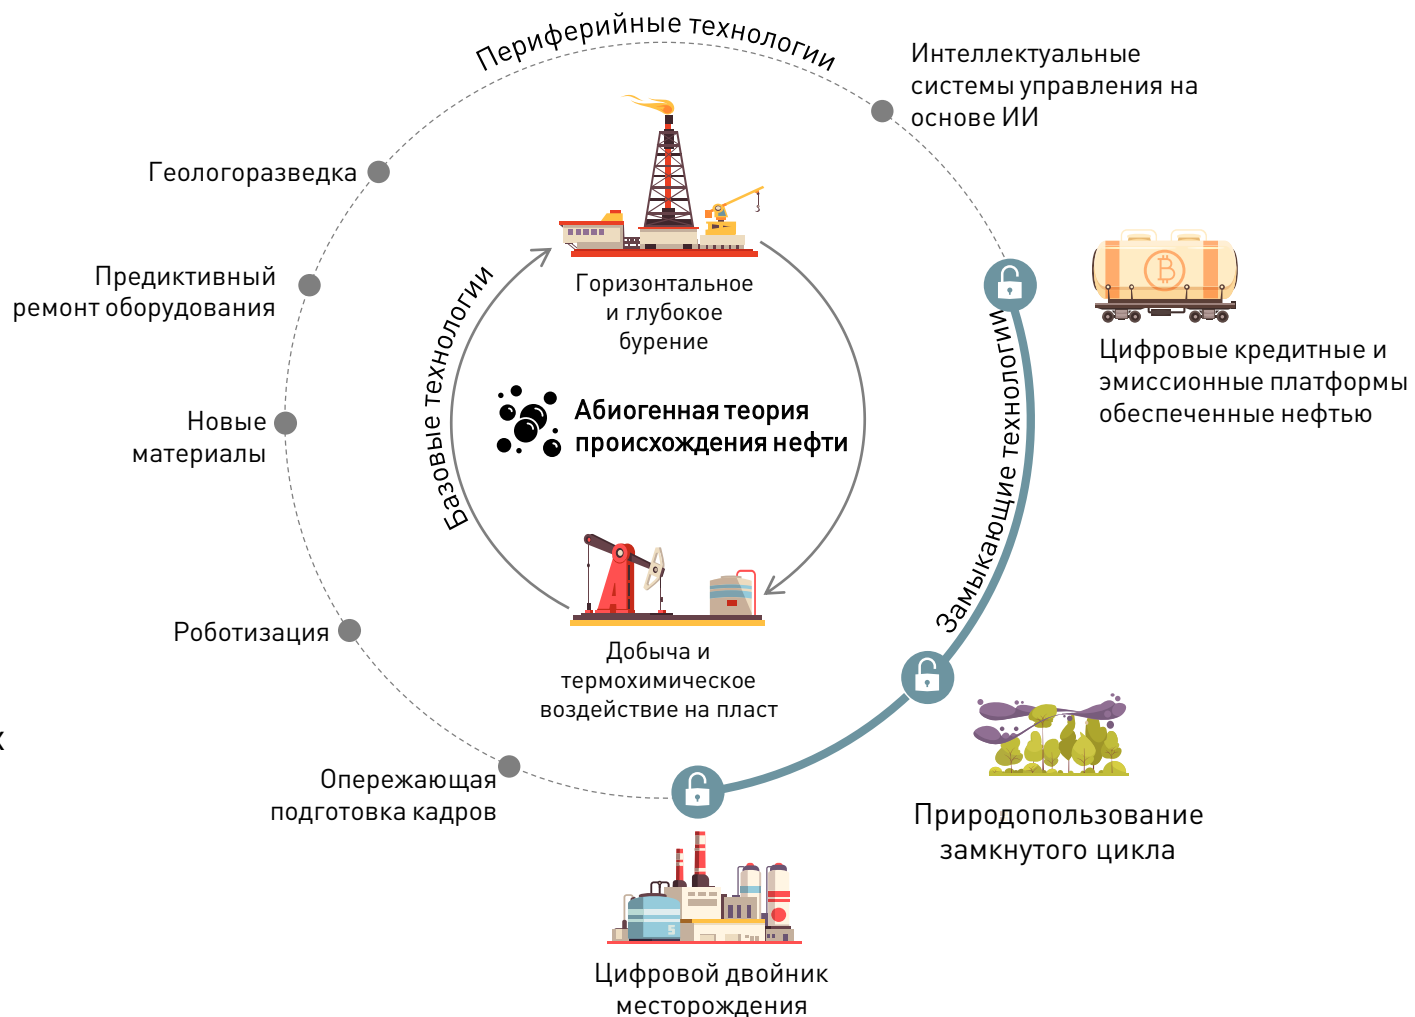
Периферийные технологии

Интеллектуальные системы управления на основе ИИ

Геологоразведка

Предиктивный ремонт оборудования

Новые материалы

Роботизация

Опережающая подготовка кадров

Базовые технологии

Горизонтальное и глубокое бурение

Абиогенная теория происхождения нефти

Добыча и термохимическое воздействие на пласт

Замыкающие технологии

Цифровые кредитные и эмиссионные платформы обеспеченные нефтью

Природопользование замкнутого цикла

Цифровой двойник месторождения